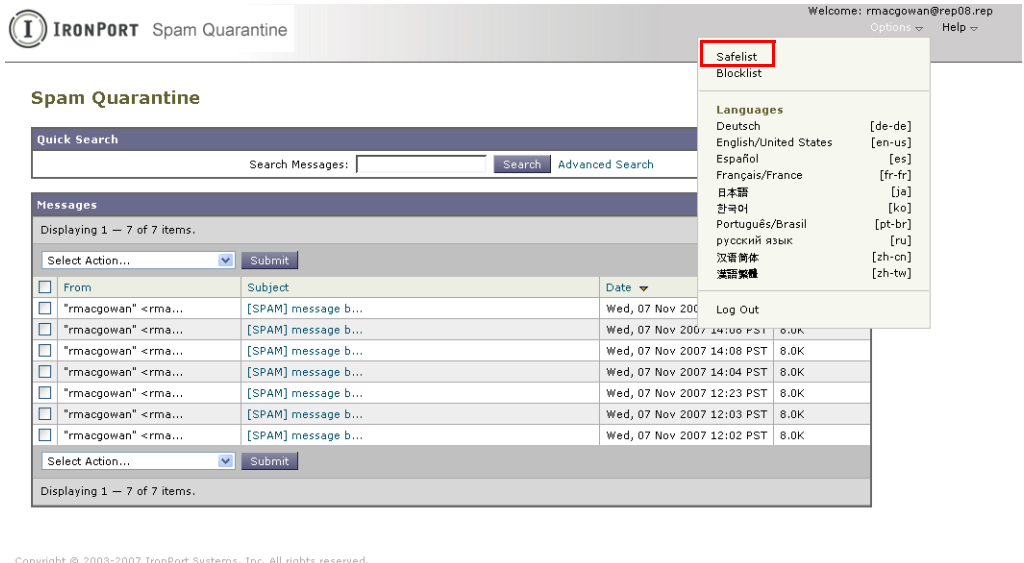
IronPort Spam Quarantine

Welcome: rmacgowan@rep08.rep
Options Help

Safelist
Blocklist

Languages
Deutsch [de-de]
English/United States [en-us]
Español [es]
Français/France [fr-fr]
日本語 [ja]
한국어 [ko]
Português/Brasil [pt-br]
русский язык [ru]
汉语简体 [zh-cn]
漢語繁體 [zh-tw]

Log Out

Spam Quarantine

Quick Search
Search Messages: Search Advanced Search

Messages
Displaying 1 — 7 of 7 items.

Select Action... Submit

| | From | Subject | Date | |
|---|---|---|---|---|
| | "rmacgowan" <rma... | [SPAM] message b... | Wed, 07 Nov 200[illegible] | |
| | "rmacgowan" <rma... | [SPAM] message b... | Wed, 07 Nov 2007 14:08 PST | 8.0K |
| | "rmacgowan" <rma... | [SPAM] message b... | Wed, 07 Nov 2007 14:08 PST | 8.0K |
| | "rmacgowan" <rma... | [SPAM] message b... | Wed, 07 Nov 2007 14:04 PST | 8.0K |
| | "rmacgowan" <rma... | [SPAM] message b... | Wed, 07 Nov 2007 12:23 PST | 8.0K |
| | "rmacgowan" <rma... | [SPAM] message b... | Wed, 07 Nov 2007 12:03 PST | 8.0K |
| | "rmacgowan" <rma... | [SPAM] message b... | Wed, 07 Nov 2007 12:02 PST | 8.0K |

Select Action... Submit

Displaying 1 — 7 of 7 items.

Copyright © 2003-2007 IronPort Systems, Inc. All rights reserved.